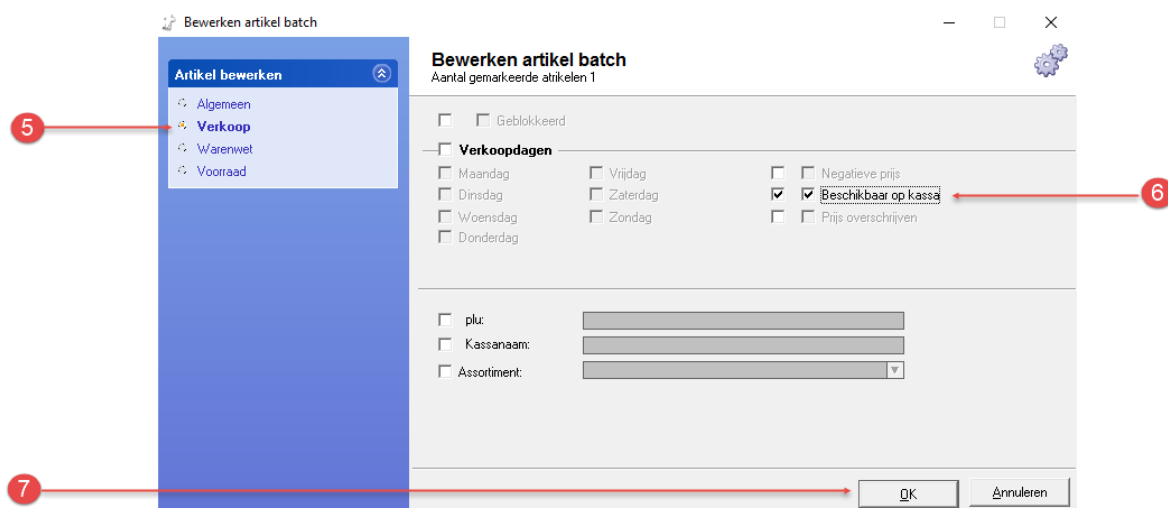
Bewerken artikel batch

Artikel bewerken

Algemeen
Verkoop
Warenwet
Voorraad

5

Bewerken artikel batch
Aantal gemarkeerde atrikelen 1

Geblokkeerd

Verkoopdagen

Maandag
Dinsdag
Woensdag
Donderdag

Vrijdag
Zaterdag
Zondag

Negatieve prijs
Beschikbaar op kassa
Prijs overschrijven

6

plu:
Kassanaam:
Assortiment:

7

OK
Annuleren